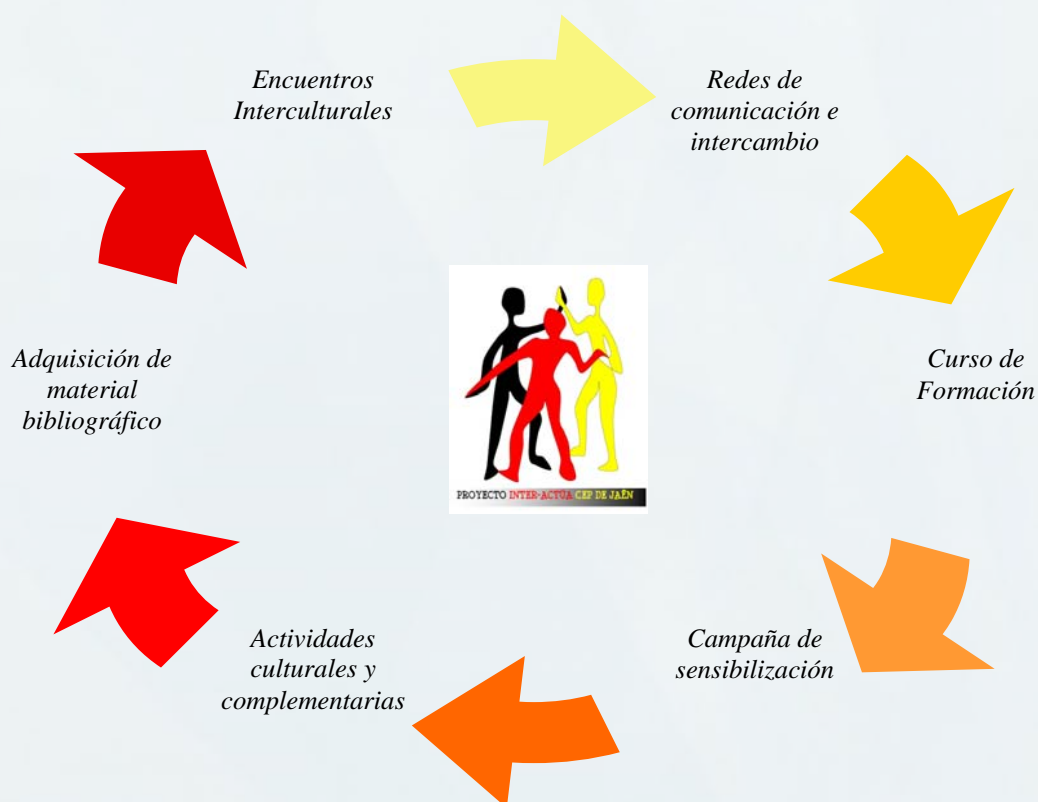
Encuentros Interculturales

Redes de comunicación e intercambio

Curso de Formación

PROYECTO INTER-ACTUA CEP DE JAÉN

Campaña de sensibilización

Actividades culturales y complementarias

Adquisición de material bibliográfico